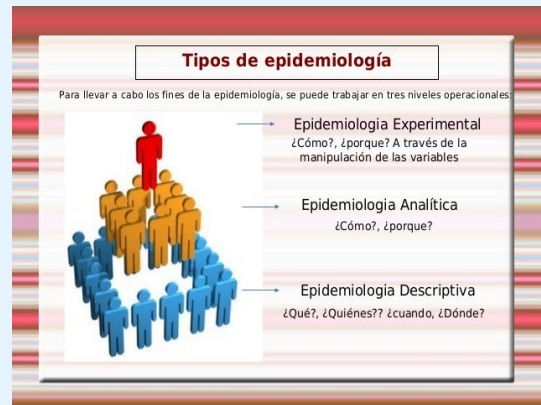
Tipos de epidemiología

Para llevar a cabo los fines de la epidemiología, se puede trabajar en tres niveles operacionales:

Epidemiologia Experimental
¿Cómo?, ¿porque? A través de la manipulación de las variables

Epidemiologia Analítica
¿Cómo?, ¿porque?

Epidemiologia Descriptiva
¿Qué?, ¿Quiénes?? ¿cuando, ¿Dónde?